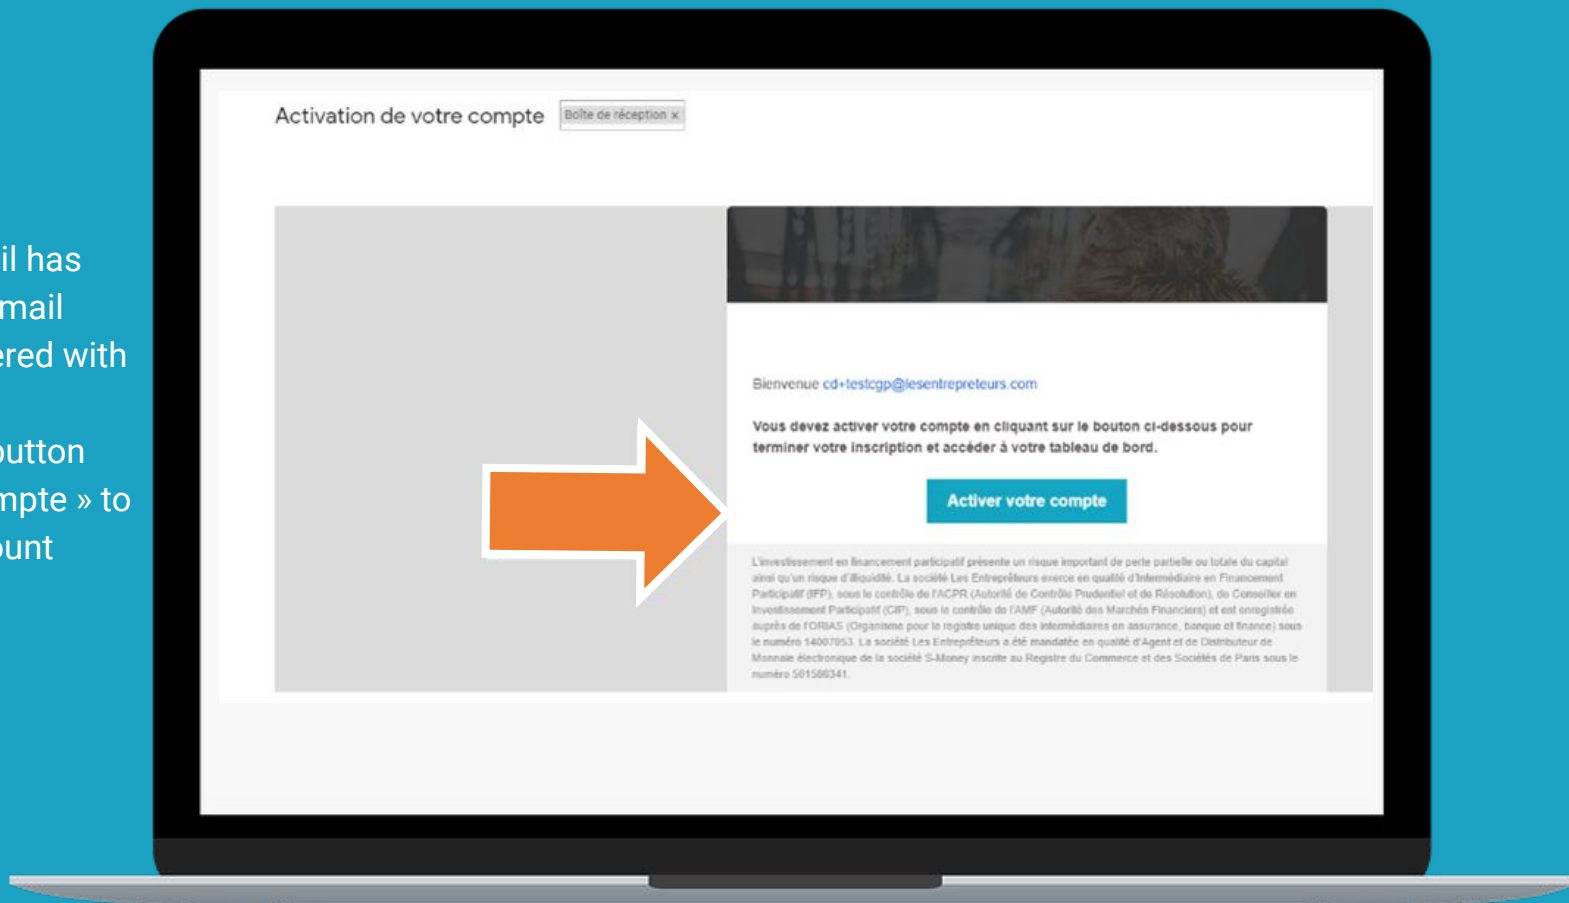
il has
mail
ered with

button
mpte » to
unt

Activation de votre compte Boîte de réception x

Bienvenue cd+testcgp@lesentrepreteurs.com

Vous devez activer votre compte en cliquant sur le bouton ci-dessous pour terminer votre inscription et accéder à votre tableau de bord.

Activer votre compte

L'investissement en financement participatif présente un risque important de perte partielle ou totale du capital ainsi qu'un risque d'illiquidité. La société Les Entrepreneurs exerce en qualité d'Intermédiaire en Financement Participatif (IFP), sous le contrôle de l'ACPR (Autorité de Contrôle Prudentiel et de Résolution), de Conseiller en Investissement Participatif (CIP), sous le contrôle de l'AMF (Autorité des Marchés Financiers) et est enregistrée auprès de l'ORIAS (Organisme pour le registre unique des intermédiaires en assurance, banque et finance) sous le numéro 14007053. La société Les Entrepreneurs a été mandatée en qualité d'Agent et de Distributeur de Monnaie électronique de la société S-Money inscrite au Registre du Commerce et des Sociétés de Paris sous le numéro 501586341.